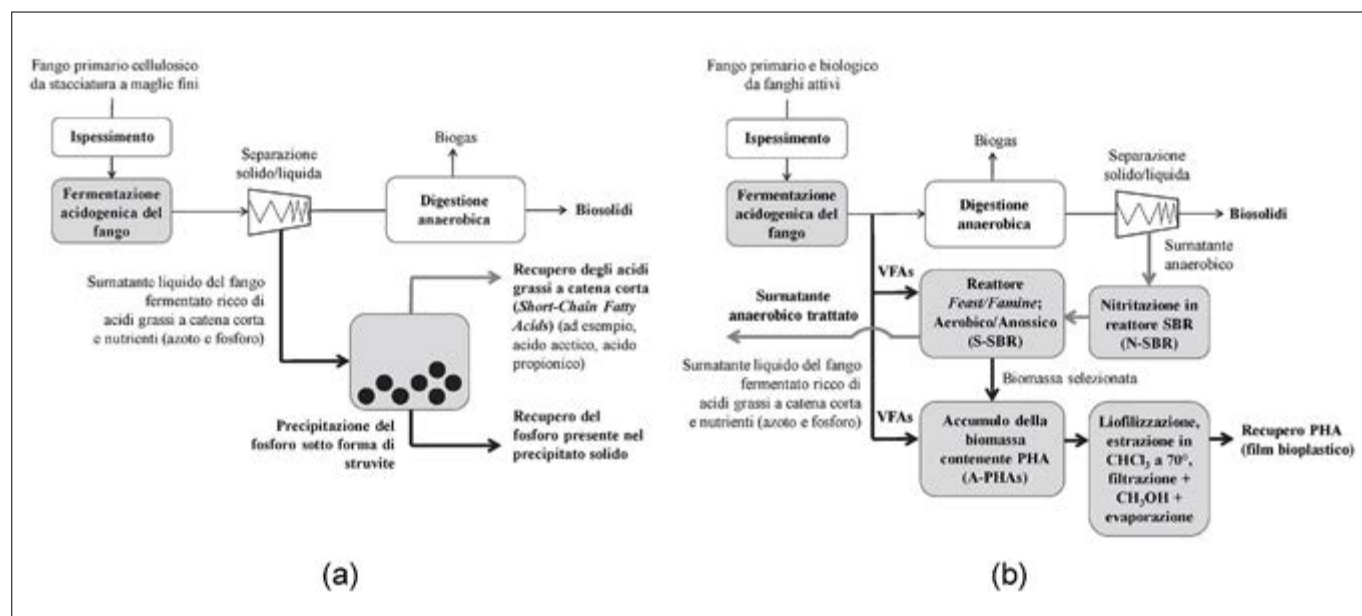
Fango primario cellulosico da stacciatura a maglie fini

Ispessimento

Fermentazione acidogenica del fango

Separazione solido/liquida

Biogas

Digestione anaerobica

Biosolidi

Surnatante liquido del fango fermentato ricco di acidi grassi a catena corta e nutrienti (azoto e fosforo)

Recupero degli acidi grassi a catena corta (*Short-Chain Fatty Acids*) (ad esempio, acido acetico, acido propionico)

Precipitazione del fosforo sotto forma di struvite

Recupero del fosforo presente nel precipitato solido

(a)

Fango primario e biologico da fanghi attivi

Ispessimento

Fermentazione acidogenica del fango

Biogas

Digestione anaerobica

Separazione solido/liquida

Biosolidi

Surnatante anaerobico

VFAs

Reattore *Feast/Famine*; Aerobico/Anossico (S-SBR)

Surnatante anaerobico trattato

Nitritazione in rattore SBR (N-SBR)

Surnatante liquido del fango fermentato ricco di acidi grassi a catena corta e nutrienti (azoto e fosforo)

Biomassa selezionata

VFAs

Accumulo della biomassa contenente PHA (A-PHAs)

Liofilizzazione, estrazione in $CHCl_3$ a 70°, filtrazione + $CH_3OH$ + evaporazione

Recupero PHA (film bioplastico)

(b)